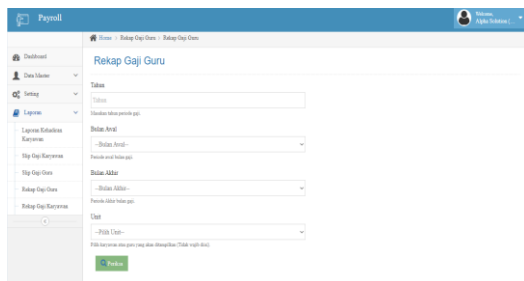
Payroll

Welcome, Alpha Solution [...]

Home > Rekap Gaji Guru > Rekap Gaji Guru

Dashboard
Data Master
Setting
Laporan
Laporan Kehadiran Karyawan
Slip Gaji Karyawan
Slip Gaji Guru
Rekap Gaji Guru
Rekap Gaji Karyawan

Rekap Gaji Guru

Tahun
Tahun
Masukan tahun periode gaji.

Bulan Awal
--Bulan Awal--
Periode awal bulan gaji.

Bulan Akhir
--Bulan Akhir--
Periode Akhir bulan gaji.

Unit
--Pilih Unit--
Pilih karyawan atau guru yang akan ditampilkan (Tidak wajib diisi).

Periksa